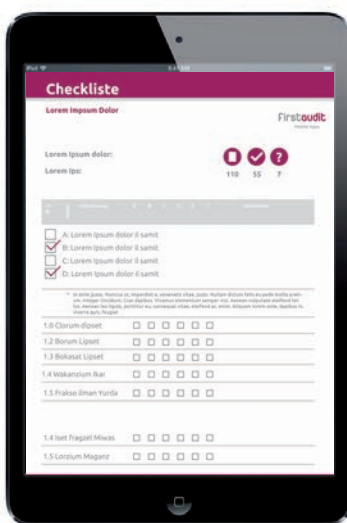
iPad

Checkliste

Lorem Impsum Dolor

Firstaudit

Lorem Ipsum dolor:

Lorem Ips:

110 55 7

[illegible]

A: Lorem Ipsum dolor il samit
B: Lorem Ipsum dolor il samit
C: Lorem Ipsum dolor il samit
D: Lorem Ipsum dolor il samit

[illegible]

1.0 Clorum dipset
1.2 Borum Lipset
1.3 Bokasat Lipset
1.4 Wakanzium Ikar
1.5 Frakse Ilman Yurda

1.4 Iset Tragzel Miwas
1.5 Lorzium Maganz